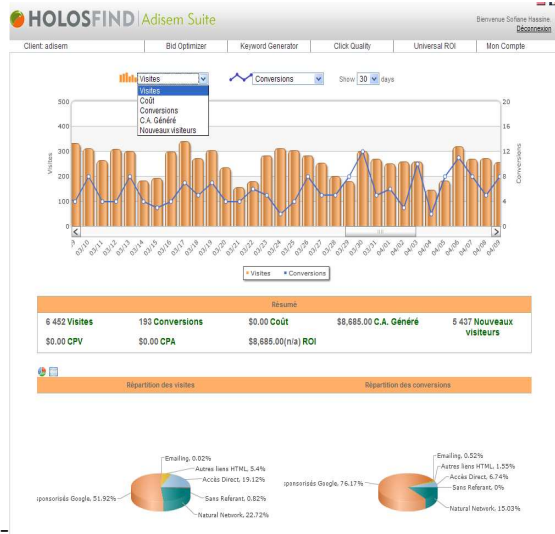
HOLOSFIND | Adisem Suite

Bienvenue Sofiane Hassine.
Déconnexion

Client: adisem | Bid Optimizer | Keyword Generator | Click Quality | Universal ROI | Mon Compte

Visites
Visites
Coût
Conversions
C.A. Généré
Nouveaux visiteurs

Conversions

Show 30 days

500
400
300
200
100
0

Visites

20
16
12
8
4
0

Conversions

03/10 03/11 03/12 03/13 03/14 03/15 03/16 03/17 03/18 03/19 03/20 03/21 03/22 03/23 03/24 03/25 03/26 03/27 03/28 03/29 03/30 03/31 04/01 04/02 04/03 04/04 04/05 04/06 04/07 04/08 04/09

Visites Conversions

Résumé

6 452 Visites | 193 Conversions | $0.00 Coût | $8,685.00 C.A. Généré | 5 437 Nouveaux visiteurs
$0.00 CPV | $0.00 CPA | $8,685.00(n/a) ROI

Répartition des visites

Emailing, 0.02%
Autres liens HTML, 5.4%
Accès Direct, 19.12%
sponsorisés Google, 51.92%
Sans Referant, 0.82%
Natural Network, 22.72%

Répartition des conversions

Emailing, 0.52%
Autres liens HTML, 1.55%
Accès Direct, 6.74%
sponsorisés Google, 76.17%
Sans Referant, 0%
Natural Network, 15.03%